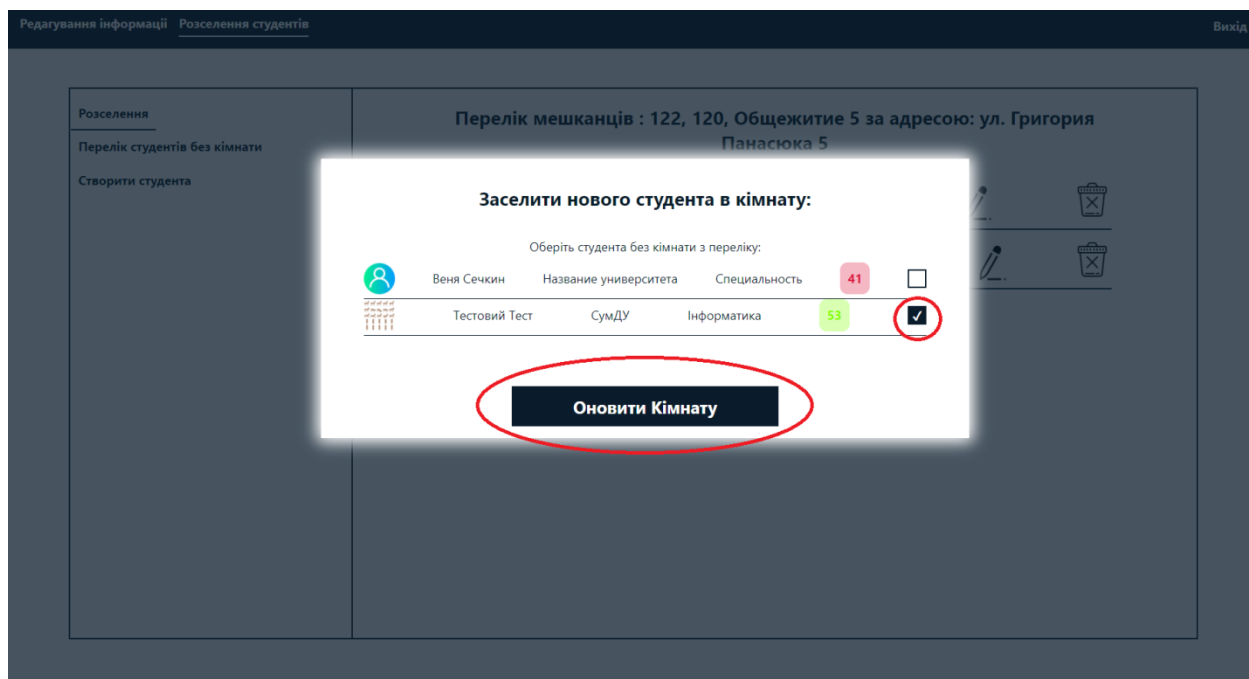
Редагування інформації Розселення студентів

Вихід

Розселення

Перелік студентів без кімнати

Створити студента

Перелік мешканців : 122, 120, Общежитие 5 за адресою: ул. Григория Панасюка 5

Заселити нового студента в кімнату:

Оберіть студента без кімнати з переліку:

| Веня Сечкин | Название университета | Специальность | 41 |
|---|---|---|---|
| Тестовий Тест | СумДУ | Інформатика | 53 |

Оновити Кімнату